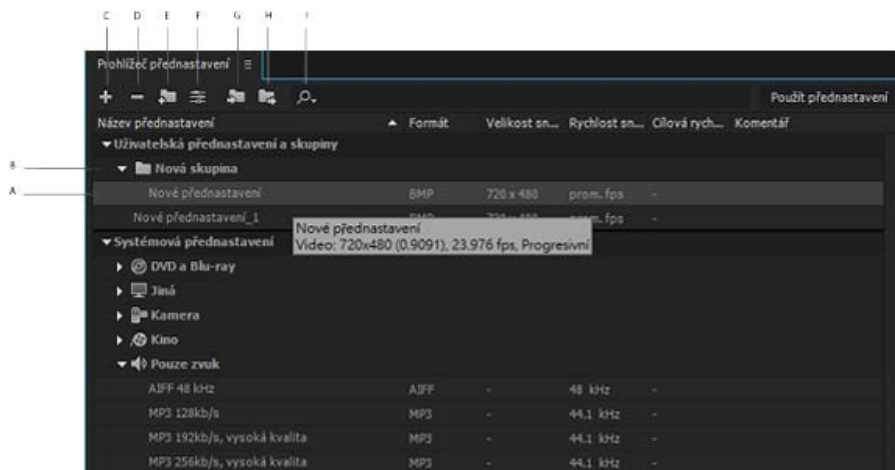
C D E F G H I

Prohlížeč přednastavení ≡

Použít přednastavení

| Název přednastavení | Formát | Velikost sn... | Rychlost sn... | Cílová rych... | Komentář |
|---|---|---|---|---|---|
| ▾ Uživatelská přednastavení a skupiny | | | | | |
| ▾ Nová skupina | | | | | |
| Nové přednastavení | BMP | 720 x 480 | prom. fps | - | |
| Nové přednastavení_1 | BMP | 720 x 480 | prom. fps | - | |
| ▾ Systémová přednastavení | | | | | |
| ▸ DVD a Blu-ray | | | | | |
| ▸ Jiná | | | | | |
| ▸ Kamera | | | | | |
| ▸ Kino | | | | | |
| ▾ Pouze zvuk | | | | | |
| AIFF 48 kHz | AIFF | - | 48 kHz | - | |
| MP3 128kb/s | MP3 | - | 44.1 kHz | - | |
| MP3 192kb/s, vysoká kvalita | MP3 | - | 44.1 kHz | - | |
| MP3 256kb/s, vysoká kvalita | MP3 | - | 44.1 kHz | - | |

Nové přednastavení
Video: 720x480 (0.9091), 23.976 fps, Progresivní

B
A